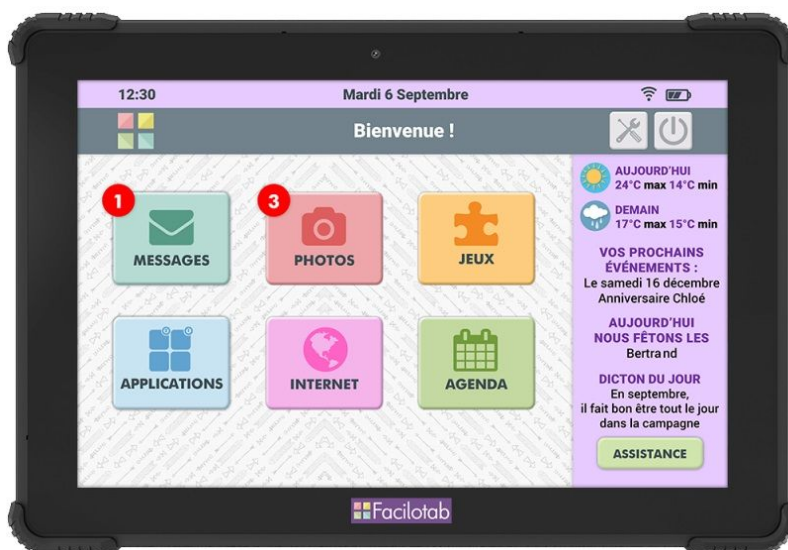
12:30

Mardi 6 Septembre

Bienvenue !

1

MESSAGES

3

PHOTOS

JEUX

APPLICATIONS

INTERNET

AGENDA

AUJOURD'HUI
24°C max 14°C min

DEMAIN
17°C max 15°C min

VOS PROCHAINS ÉVÉNEMENTS :
Le samedi 16 décembre
Anniversaire Chloé

AUJOURD'HUI NOUS FÊTONS LES
Bertrand

DICTON DU JOUR
En septembre, il fait bon être tout le jour dans la campagne

ASSISTANCE

Facilotab